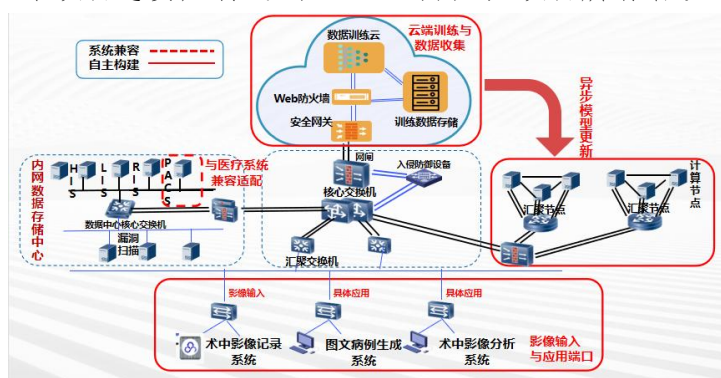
系统兼容
自主构建

数据训练云
云端训练与数据收集
Web防火墙
安全网关
训练数据存储

异步模型更新

网闸
入侵防御设备
核心交换机
汇聚交换机

内网数据存储中心
H I S
L I S
R I S
P A C S
与医疗系统兼容适配
数据中心核心交换机
漏洞扫描

计算节点
汇聚节点
汇聚节点

影像输入
具体应用
具体应用
术中影像记录系统
图文病例生成系统
术中影像分析系统
影像输入与应用端口